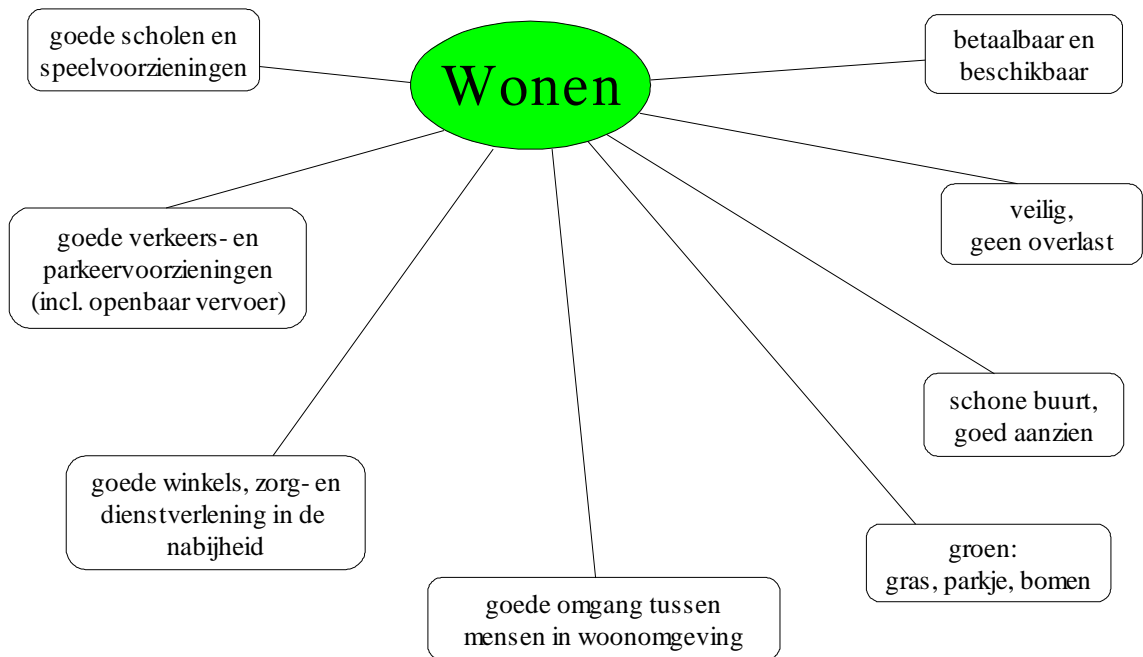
Wonen

goede scholen en speelvoorzieningen

betaalbaar en beschikbaar

goede verkeers- en parkeervoorzieningen (incl. openbaar vervoer)

veilig, geen overlast

schone buurt, goed aanzien

goede winkels, zorg- en dienstverlening in de nabijheid

groen: gras, parkje, bomen

goede omgang tussen mensen in woonomgeving